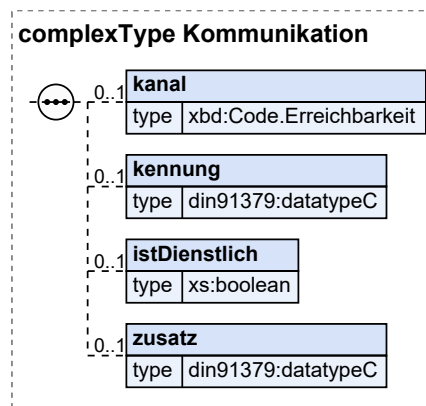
complexType Kommunikation

0..1 kanal

| type | xbd:Code.Erreichbarkeit |
|---|---|

0..1 kennung

| type | din91379:datatypeC |
|---|---|

0..1 istDienstlich

| type | xs:boolean |
|---|---|

0..1 zusatz

| type | din91379:datatypeC |
|---|---|